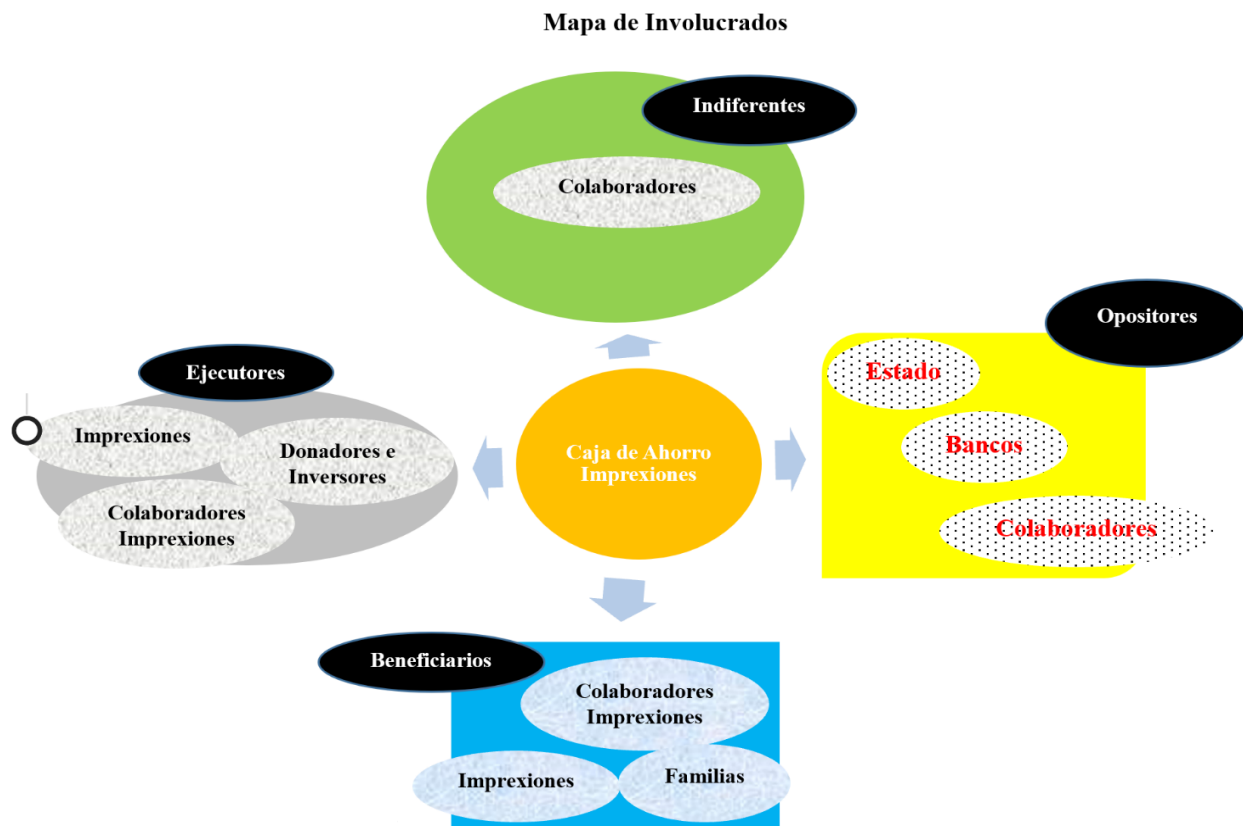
Mapa de Involucrados

Indiferentes

Colaboradores

Opositores

Estado

Bancos

Colaboradores

Ejecutores

Imprexiones

Donadores e Inversores

Colaboradores Imprexiones

Caja de Ahorro Imprexiones

Beneficiarios

Colaboradores Imprexiones

Imprexiones

Familias